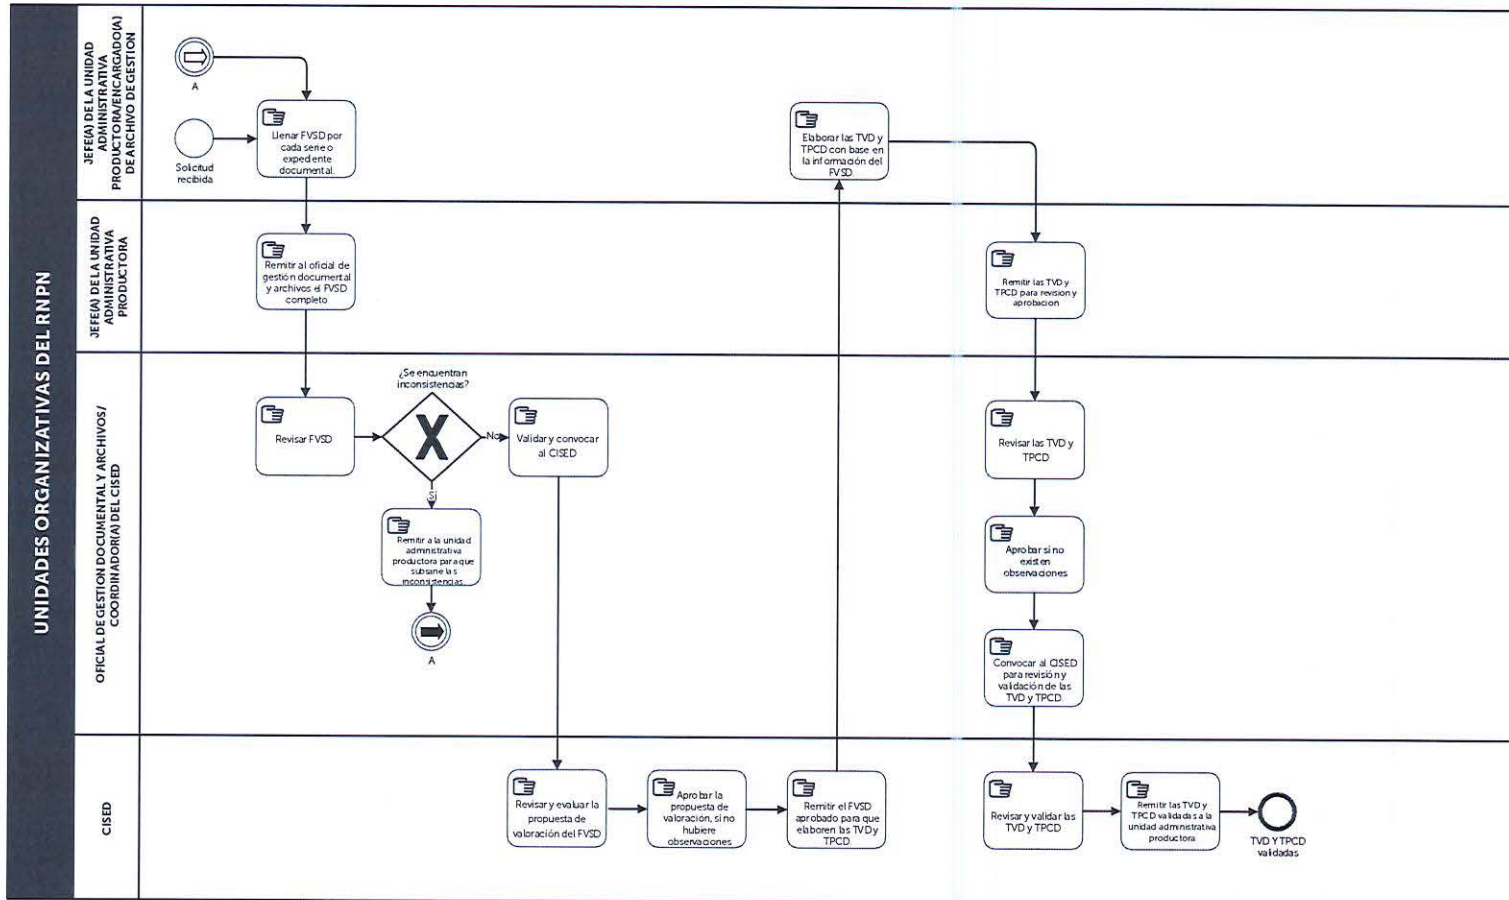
UNIDADES ORGANIZATIVAS DEL RNPN

JEFE(A) DE LA UNIDAD ADMINISTRATIVA PRODUCTORA/ENCARGADO(A) DE ARCHIVO DE GESTION

A

Solicitud recibida

Llenar FVSD por cada serie o expediente documental.

Elaborar las TVD y TPCD con base en la información del FVSD

JEFE(A) DE LA UNIDAD ADMINISTRATIVA PRODUCTORA

Remitir al oficial de gestión documental y archivos el FVSD completo

Remitir las TVD y TPCD para revisión y aprobación

OFICIAL DE GESTION DOCUMENTAL Y ARCHIVOS/ COORDINADOR(A) DEL CISED

Revisar FVSD

¿Se encuentran inconsistencias?

No

Sí

Validar y convocar al CISED

Remitir a la unidad administrativa productora para que subsane las inconsistencias

A

Revisar las TVD y TPCD

Aprobar si no existen observaciones

Convocar al CISED para revisión y validación de las TVD y TPCD

CISED

Revisar y evaluar la propuesta de valoración del FVSD

Aprobar la propuesta de valoración, si no hubiere observaciones

Remitir el FVSD aprobado para que elaboren las TVD y TPCD

Revisar y validar las TVD y TPCD

Remitir las TVD y TPCD validadas a la unidad administrativa productora

TVD Y TPCD validadas